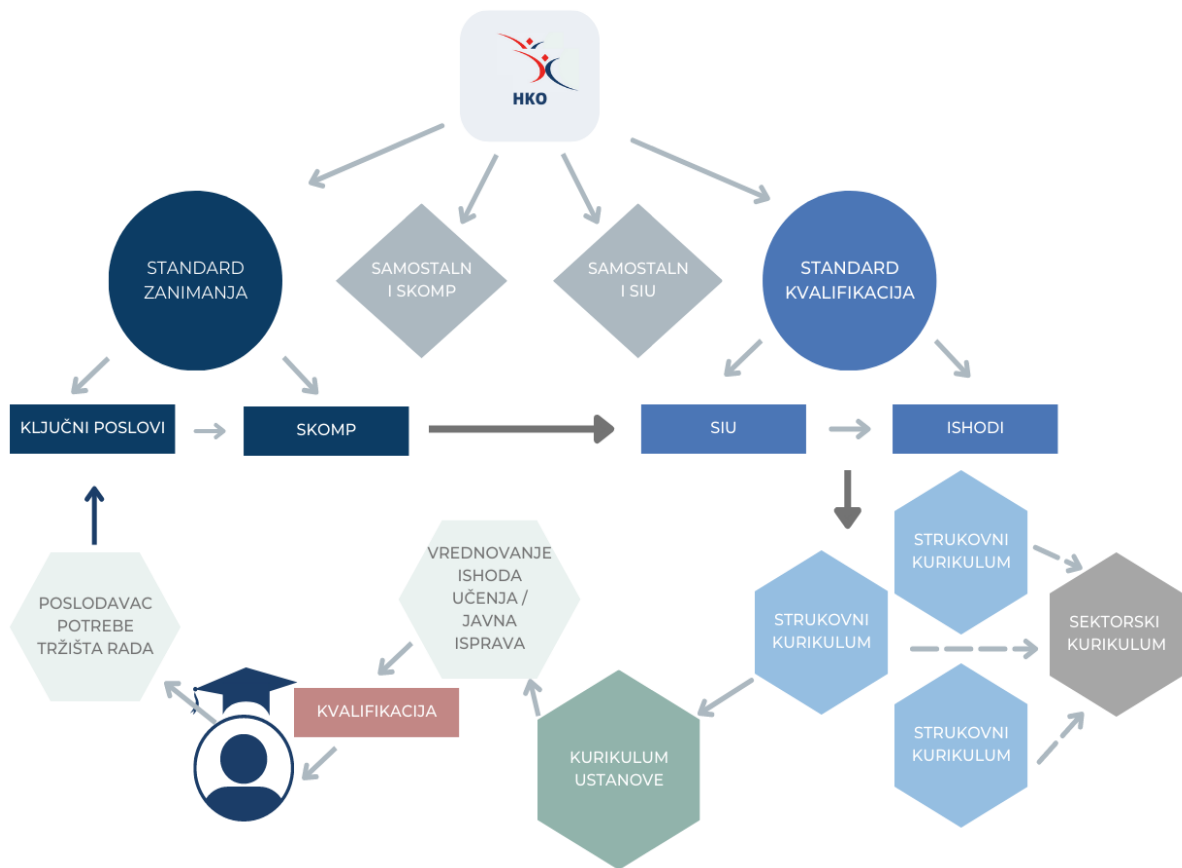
HKO

STANDARD ZANIMANJA

SAMOSTALN I SKOMP

SAMOSTALN I SIU

STANDARD KVALIFIKACIJA

KLJUČNI POSLOVI

SKOMP

SIU

ISHODI

STRUKOVNI KURIKULUM

STRUKOVNI KURIKULUM

SEKTORSKI KURIKULUM

STRUKOVNI KURIKULUM

VREDNOVANJE ISHODA UČENJA / JAVNA ISPRAVA

POSLODAVAC POTREBE TRŽIŠTA RADA

KVALIFIKACIJA

KURIKULUM USTANOVE